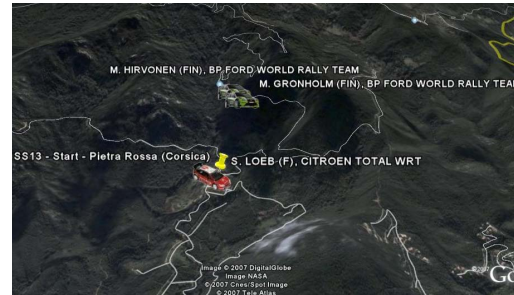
M. HIRVONEN (FIN), BP FORD WORLD RALLY TEAM
M. GRONHOLM (FIN), BP FORD WORLD RALLY TEAM
SS13 - Start - Pietra Rossa (Corsica)
S. LOEB (F), CITROEN TOTAL WRT
Image © 2007 DigitalGlobe
Image NASA
© 2007 Cnes/Spot Image
© 2007 Tele Atlas
Go